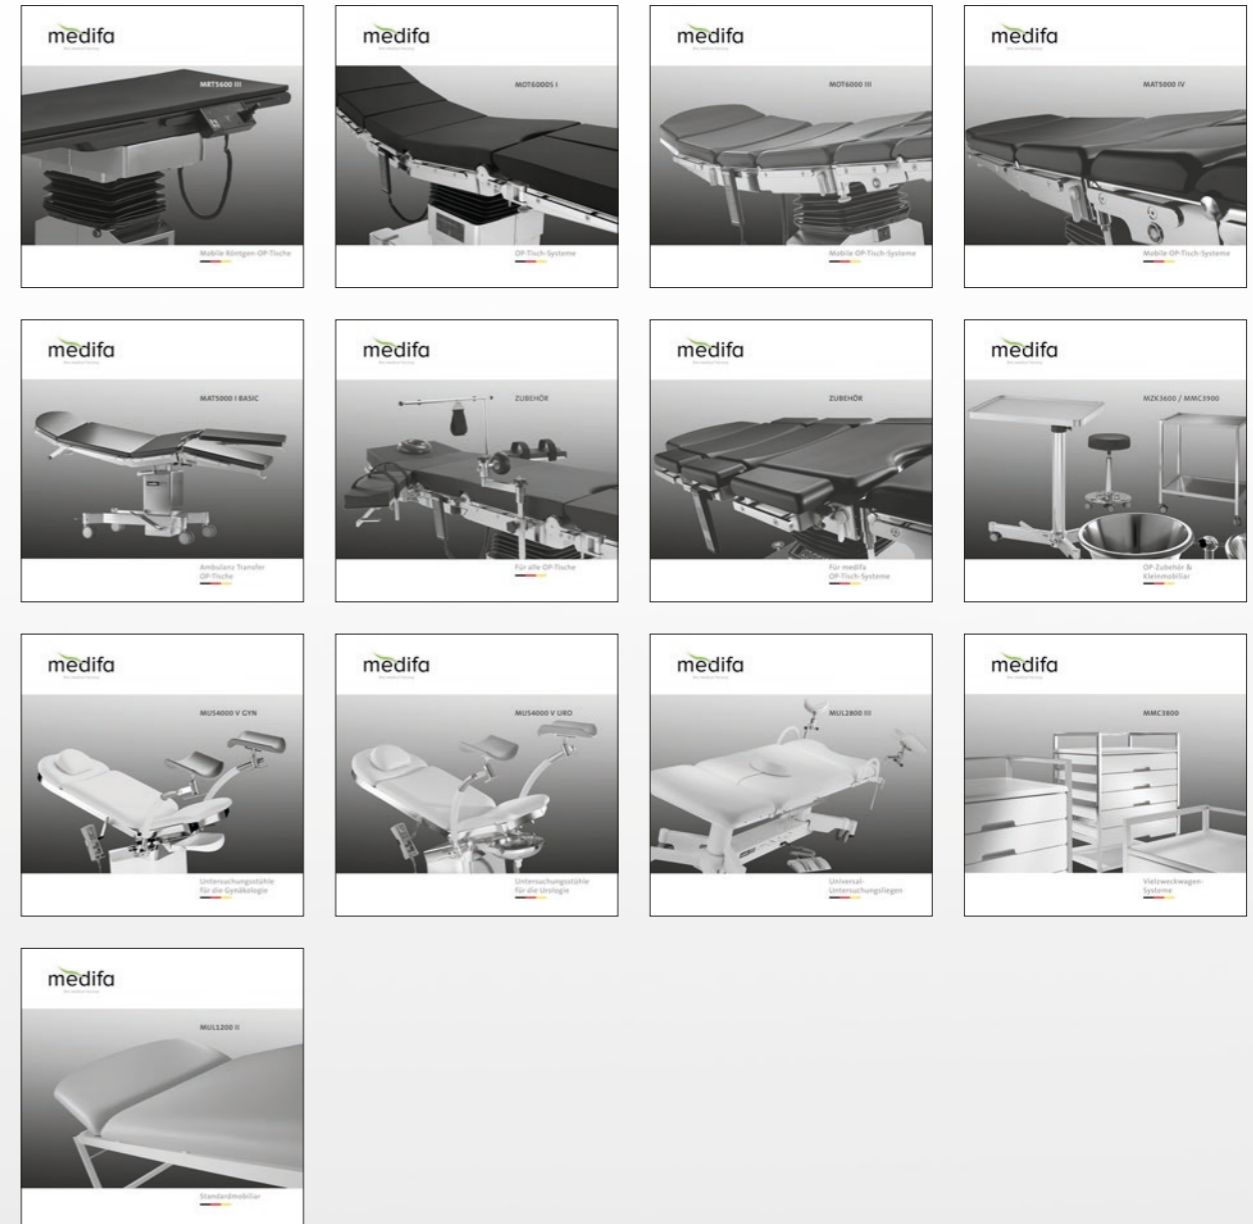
medifa
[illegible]
MRT5600 III
Mobile Röntgen-OP-Tische

medifa
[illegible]
MOT6000S I
OP-Tisch-Systeme

medifa
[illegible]
MOT6000 III
Mobile OP-Tisch-Systeme

medifa
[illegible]
MAT5000 IV
Mobile OP-Tisch-Systeme

medifa
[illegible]
MAT5000 I BASIC
Ambulanz Transfer OP-Tische

medifa
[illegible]
ZUBEHÖR
Für alle OP-Tische

medifa
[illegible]
ZUBEHÖR
Für medifa OP-Tisch-Systeme

medifa
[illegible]
MZK3600 / MMC3900
OP-Zubehör & Kleinmobiliar

medifa
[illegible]
MUS4000 V GYN
Untersuchungsstühle für die Gynäkologie

medifa
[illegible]
MUS4000 V URO
Untersuchungsstühle für die Urologie

medifa
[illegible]
MUL2800 III
Universal-Untersuchungsliegen

medifa
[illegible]
MMC3800
Vielzweckwagen-Systeme

medifa
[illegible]
MUL1200 II
Standardmobiliar